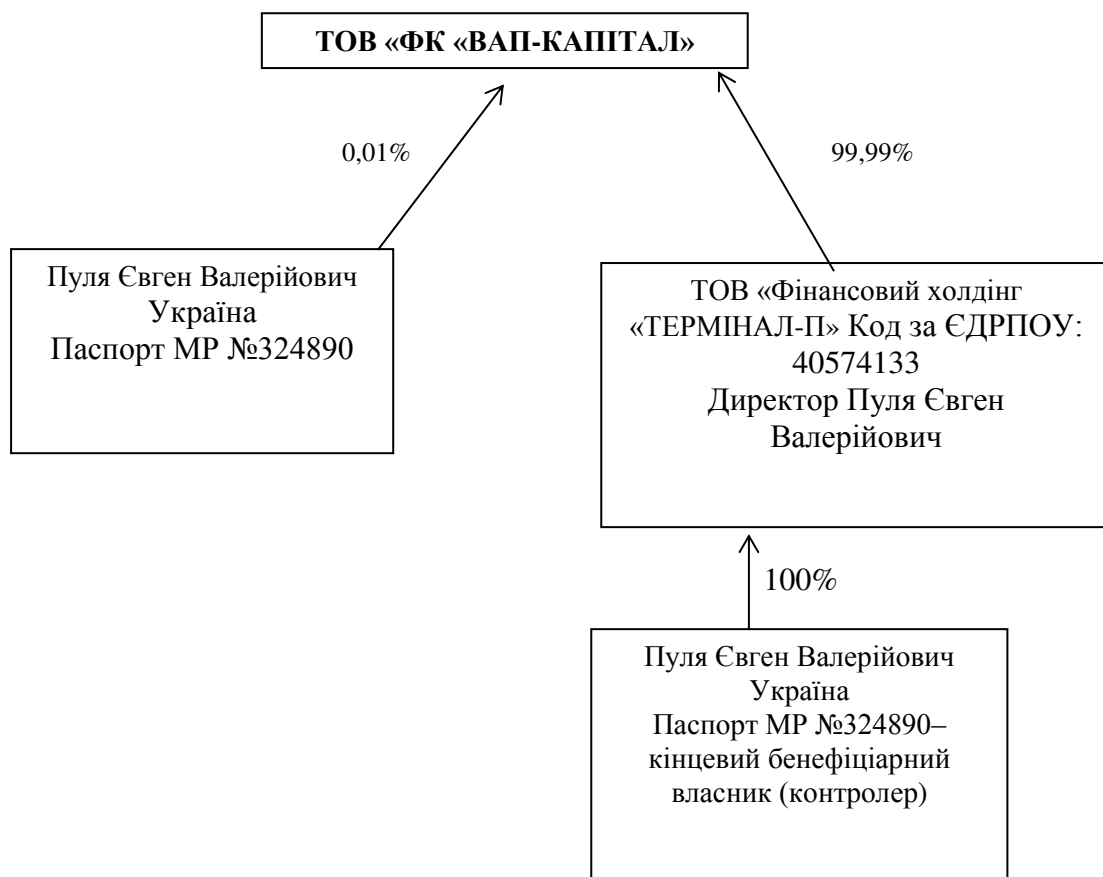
ТОВ «ФК «ВАП-КАПІТАЛ»

0,01%

99,99%

Пуля Євген Валерійович
Україна
Паспорт МР №324890

ТОВ «Фінансовий холдінг «ТЕРМІНАЛ-П» Код за ЄДРПОУ: 40574133
Директор Пуля Євген Валерійович

100%

Пуля Євген Валерійович
Україна
Паспорт МР №324890– кінцевий бенефіціарний власник (контролер)